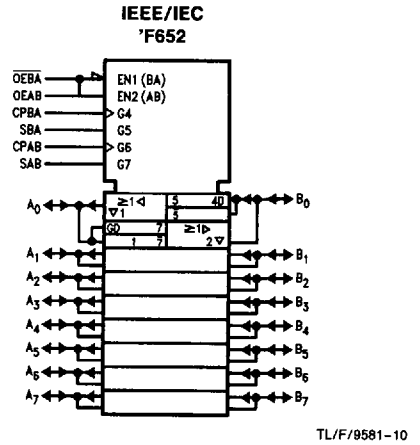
IEEE/IEC
'F652

$\overline{OEBA}$
OEAB
CPBA
SBA
CPAB
SAB

EN1 (BA)
EN2 (AB)
G4
G5
G6
G7

$A_0$
≥1◁
▽1
5
4D
5
GD
7
7
1
7
≥1▷
2▽
$B_0$

$A_1$
$A_2$
$A_3$
$A_4$
$A_5$
$A_6$
$A_7$

$B_1$
$B_2$
$B_3$
$B_4$
$B_5$
$B_6$
$B_7$

TL/F/9581-10